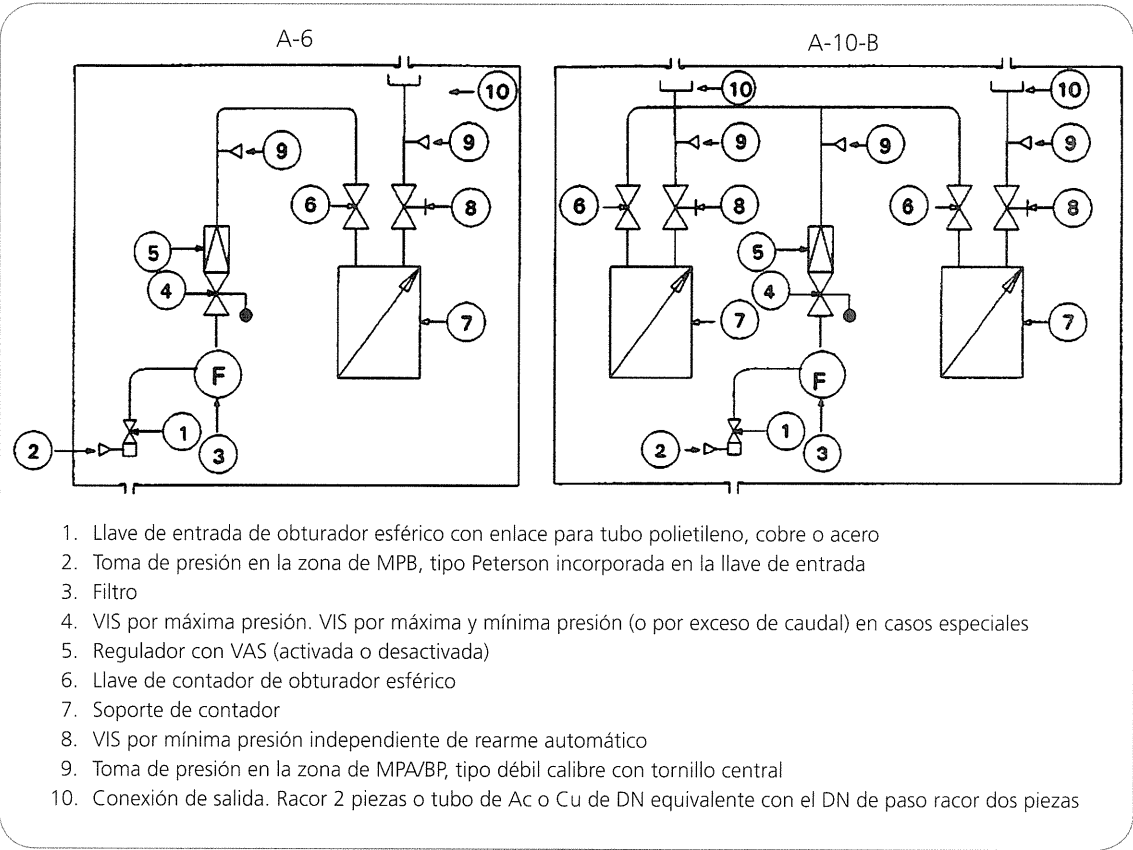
A-6

10
9
6
8
5
4
7
F
1
2
3

A-10-B

10
10
9
9
9
6
8
6
8
5
4
7
7
F
1
2
3

1. Llave de entrada de obturador esférico con enlace para tubo polietileno, cobre o acero
2. Toma de presión en la zona de MPB, tipo Peterson incorporada en la llave de entrada
3. Filtro
4. VIS por máxima presión. VIS por máxima y mínima presión (o por exceso de caudal) en casos especiales
5. Regulador con VAS (activada o desactivada)
6. Llave de contador de obturador esférico
7. Soporte de contador
8. VIS por mínima presión independiente de rearme automático
9. Toma de presión en la zona de MPA/BP, tipo débil calibre con tornillo central
10. Conexión de salida. Racor 2 piezas o tubo de Ac o Cu de DN equivalente con el DN de paso racor dos piezas